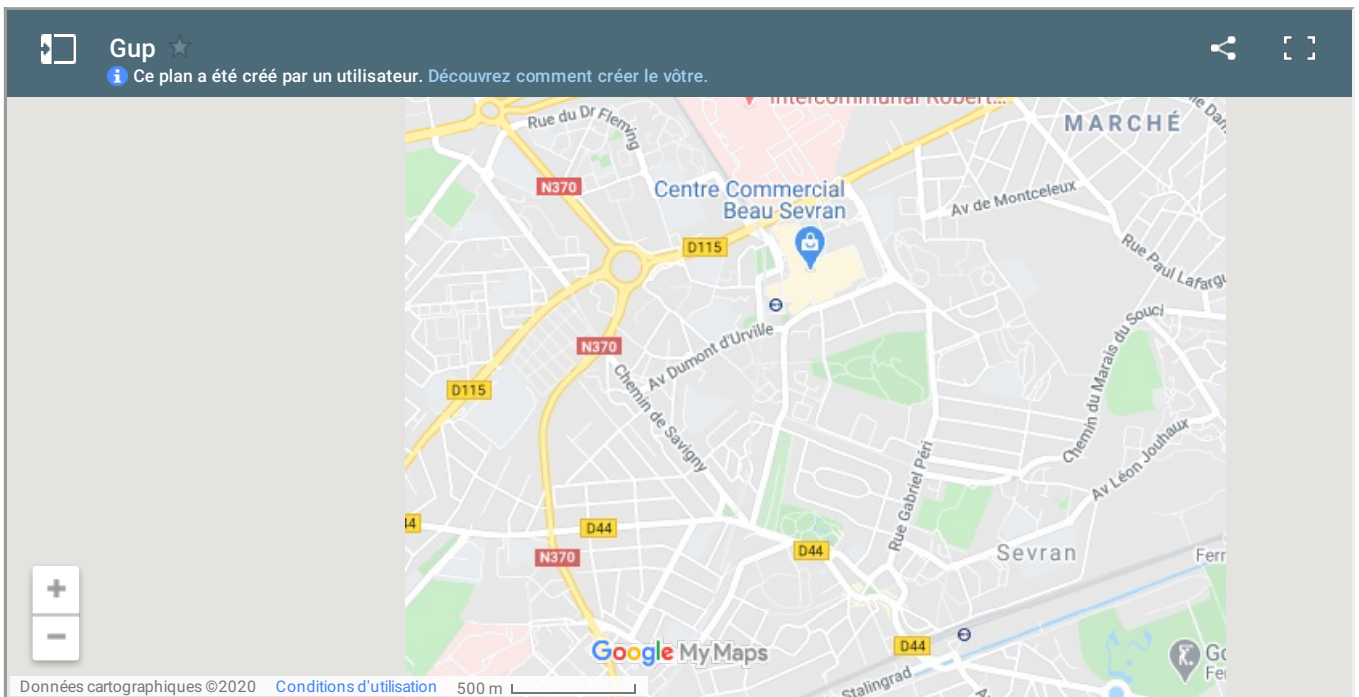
Gup

Ce plan a été créé par un utilisateur. Découvrez comment créer le vôtre.

Intercommunal Robert...
Rue du Dr Fleming
MARCHÉ
N370
Centre Commercial Beau Sevran
Av de Montceleux
D115
Rue Paul Lafargue
Av Dumont d'Urville
N370
Chemin du Marais du Souci
D115
Chemin de Savigny
Rue Gabriel Péri
Av Léon Jouhaux
D44
D44
D44
N370
Sevran
D44
Stalingrad
Google My Maps

+
−

Données cartographiques ©2020 Conditions d'utilisation 500 m